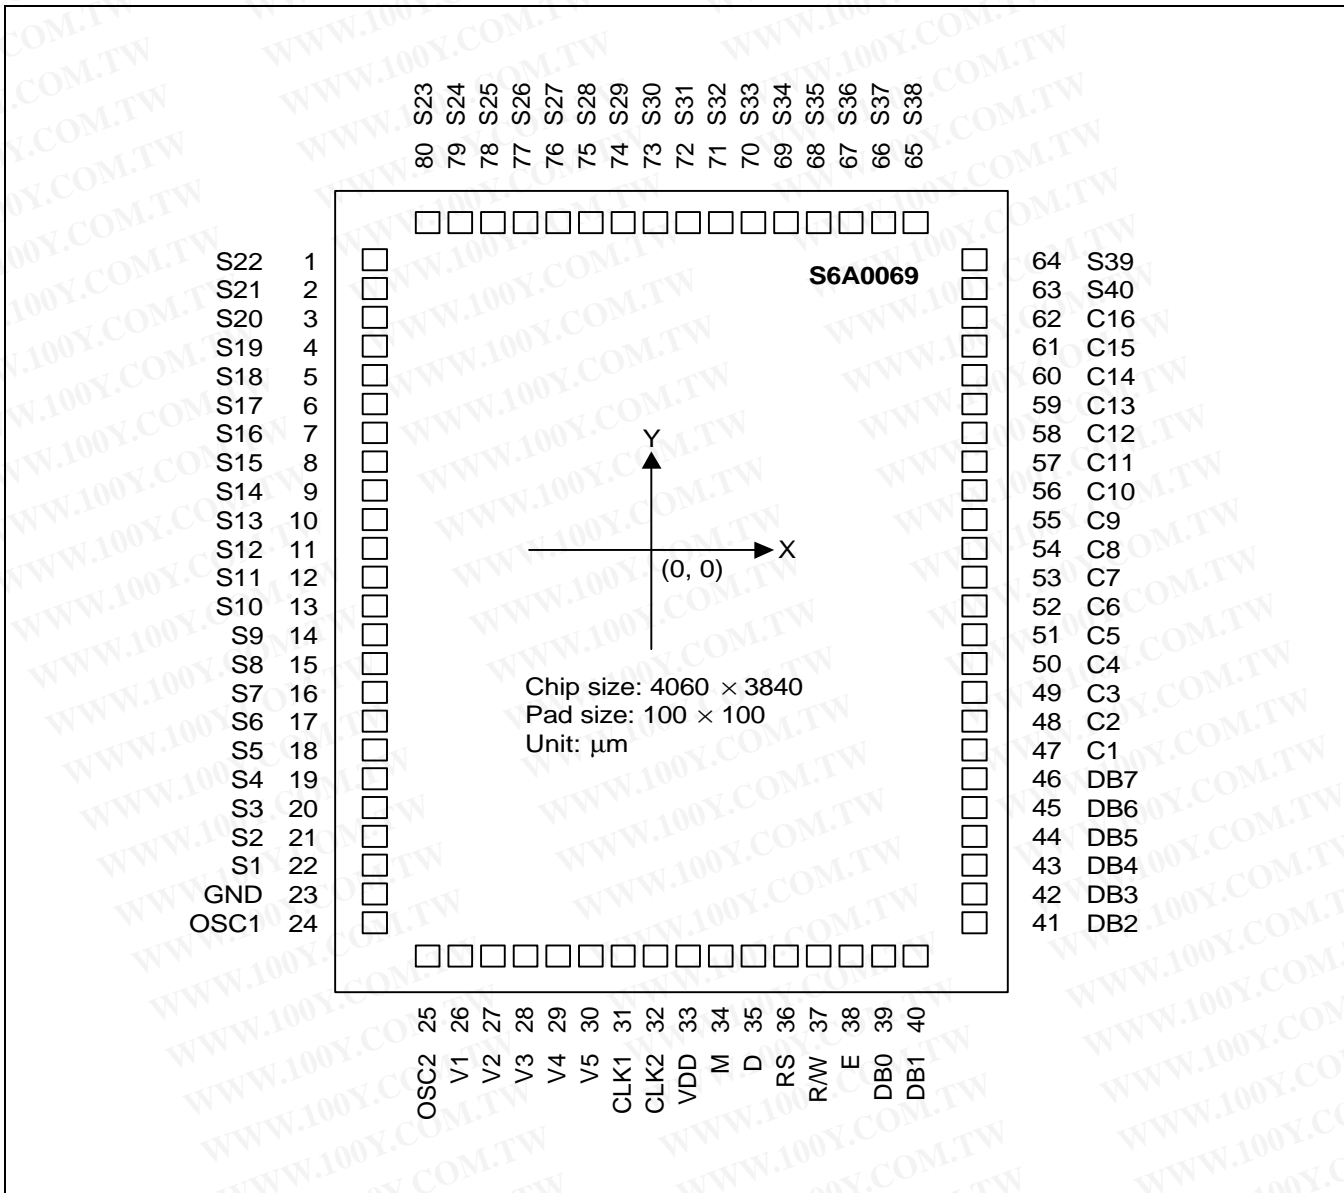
S23 S24 S25 S26 S27 S28 S29 S30 S31 S32 S33 S34 S35 S36 S37 S38

80 79 78 77 76 75 74 73 72 71 70 69 68 67 66 65

S22 1
S21 2
S20 3
S19 4
S18 5
S17 6
S16 7
S15 8
S14 9
S13 10
S12 11
S11 12
S10 13
S9 14
S8 15
S7 16
S6 17
S5 18
S4 19
S3 20
S2 21
S1 22
GND 23
OSC1 24

S6A0069

Y

X

(0, 0)

Chip size: $4060 \times 3840$
Pad size: $100 \times 100$
Unit: μm

64 S39
63 S40
62 C16
61 C15
60 C14
59 C13
58 C12
57 C11
56 C10
55 C9
54 C8
53 C7
52 C6
51 C5
50 C4
49 C3
48 C2
47 C1
46 DB7
45 DB6
44 DB5
43 DB4
42 DB3
41 DB2

25 26 27 28 29 30 31 32 33 34 35 36 37 38 39 40

OSC2 V1 V2 V3 V4 V5 CLK1 CLK2 VDD M D RS R/W E DB0 DB1

WWW.100Y.COM.TW